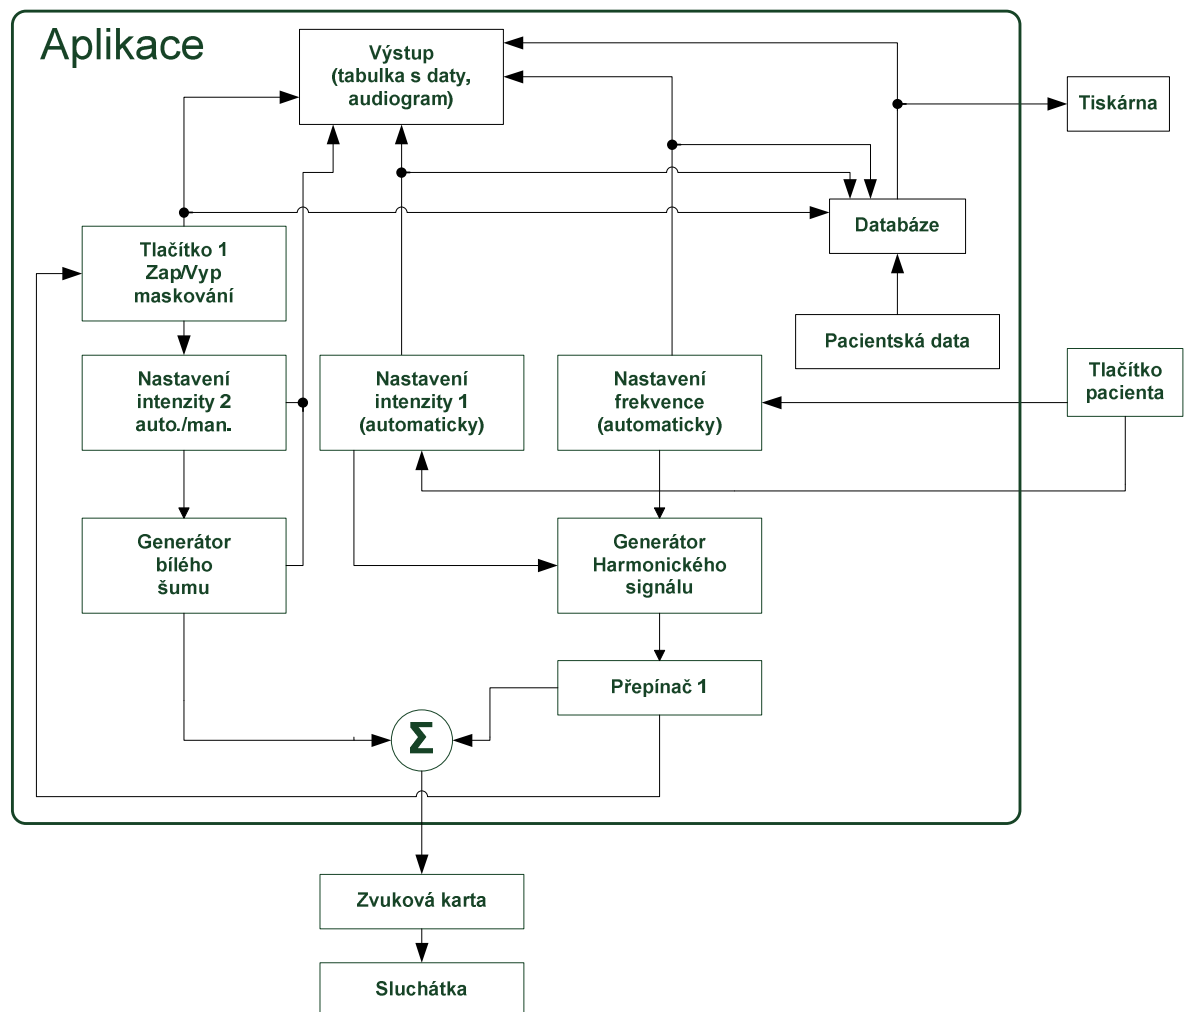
Aplikace

Výstup (tabulka s daty, audiogram)

Tiskárna

Databáze

Tlačítko 1 Zap/Vyp maskování

Pacientská data

Nastavení intenzity 2 auto./man.

Nastavení intenzity 1 (automaticky)

Nastavení frekvence (automaticky)

Tlačítko pacienta

Generátor bílého šumu

Generátor Harmonického signálu

Přepínač 1

$\Sigma$

Zvuková karta

Sluchátka